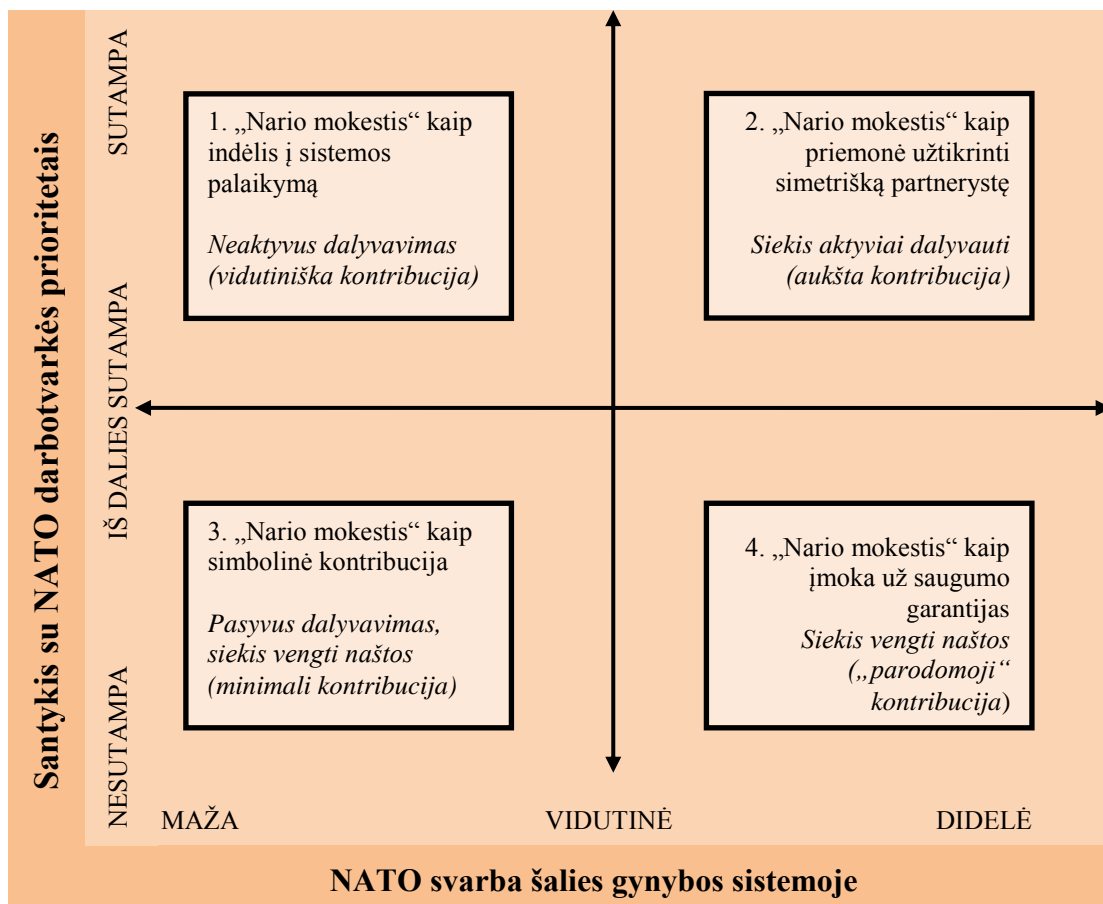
Santykis su NATO darbotvarkės prioritetais

SUTAMPA

IŠ DALIES SUTAMPA

NESUTAMPA

1. „Nario mokestis“ kaip indėlis į sistemos palaikymą

*Neaktyvus dalyvavimas (vidutiniška kontribucija)*

2. „Nario mokestis“ kaip priemonė užtikrinti simetrišką partnerystę

*Siekis aktyviai dalyvauti (aukšta kontribucija)*

3. „Nario mokestis“ kaip simbolinė kontribucija

*Pasyvus dalyvavimas, siekis vengti naštos (minimali kontribucija)*

4. „Nario mokestis“ kaip įmoka už saugumo garantijas

*Siekis vengti naštos („parodomoji“ kontribucija*)

MAŽA

VIDUTINĖ

DIDELĖ

NATO svarba šalies gynybos sistemoje